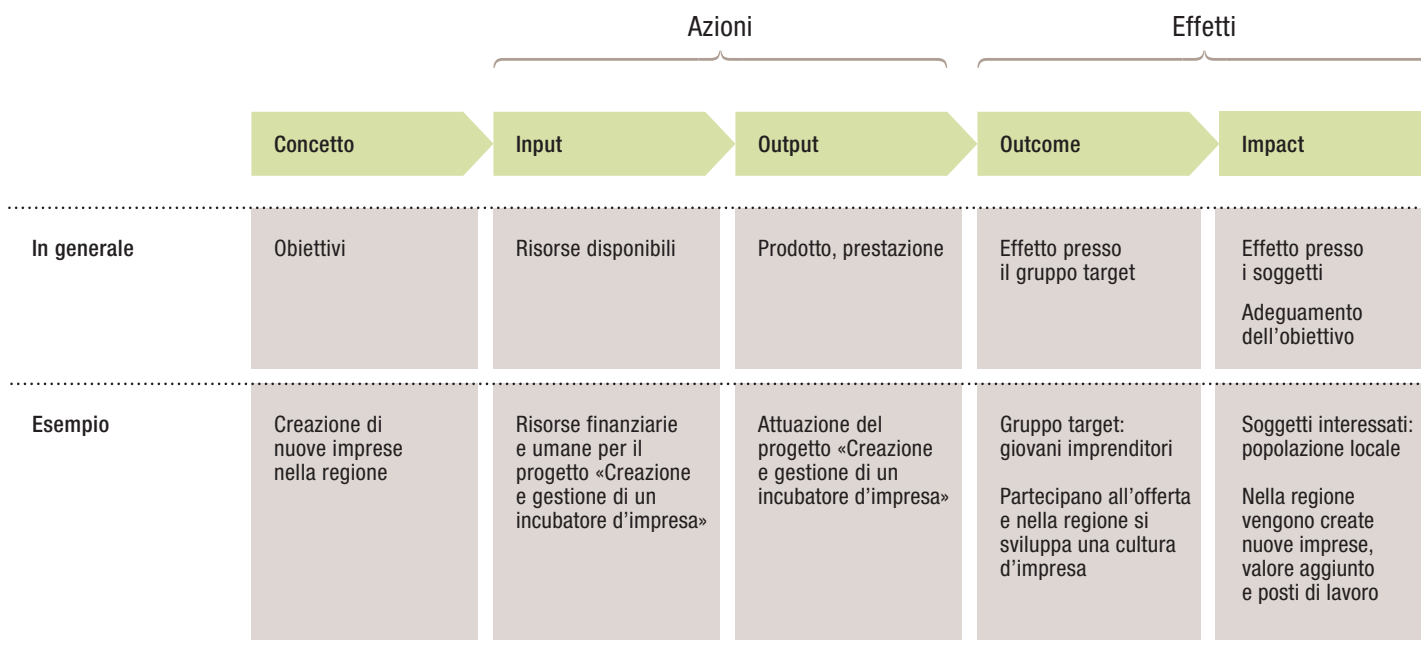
Azioni

Effetti

| | Concetto | Input | Output | Outcome | Impact |
|---|---|---|---|---|---|
| In generale | Obiettivi | Risorse disponibili | Prodotto, prestazione | Effetto presso il gruppo target | Effetto presso i soggetti<br>Adeguamento dell'obiettivo |
| Esempio | Creazione di nuove imprese nella regione | Risorse finanziarie e umane per il progetto «Creazione e gestione di un incubatore d'impresa» | Attuazione del progetto «Creazione e gestione di un incubatore d'impresa» | Gruppo target: giovani imprenditori<br>Partecipano all'offerta e nella regione si sviluppa una cultura d'impresa | Soggetti interessati: popolazione locale<br>Nella regione vengono create nuove imprese, valore aggiunto e posti di lavoro |